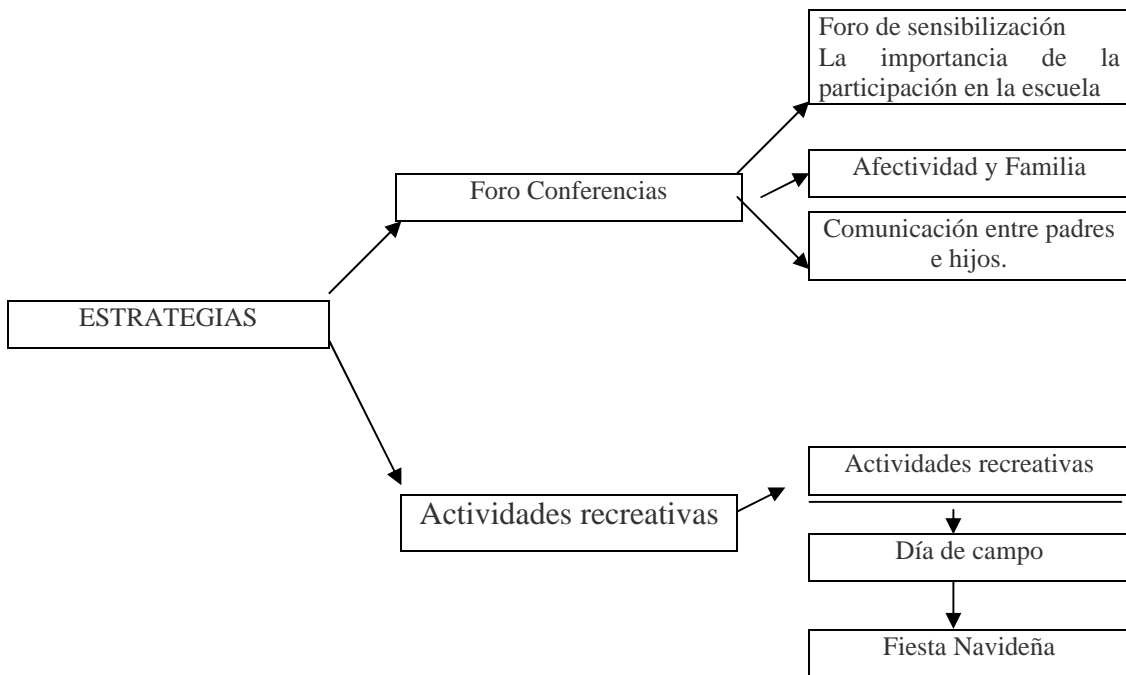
ESTRATEGIAS

Foro Conferencias

Foro de sensibilización La importancia de la participación en la escuela

Afectividad y Familia

Comunicación entre padres e hijos.

Actividades recreativas

Actividades recreativas

Día de campo

Fiesta Navideña